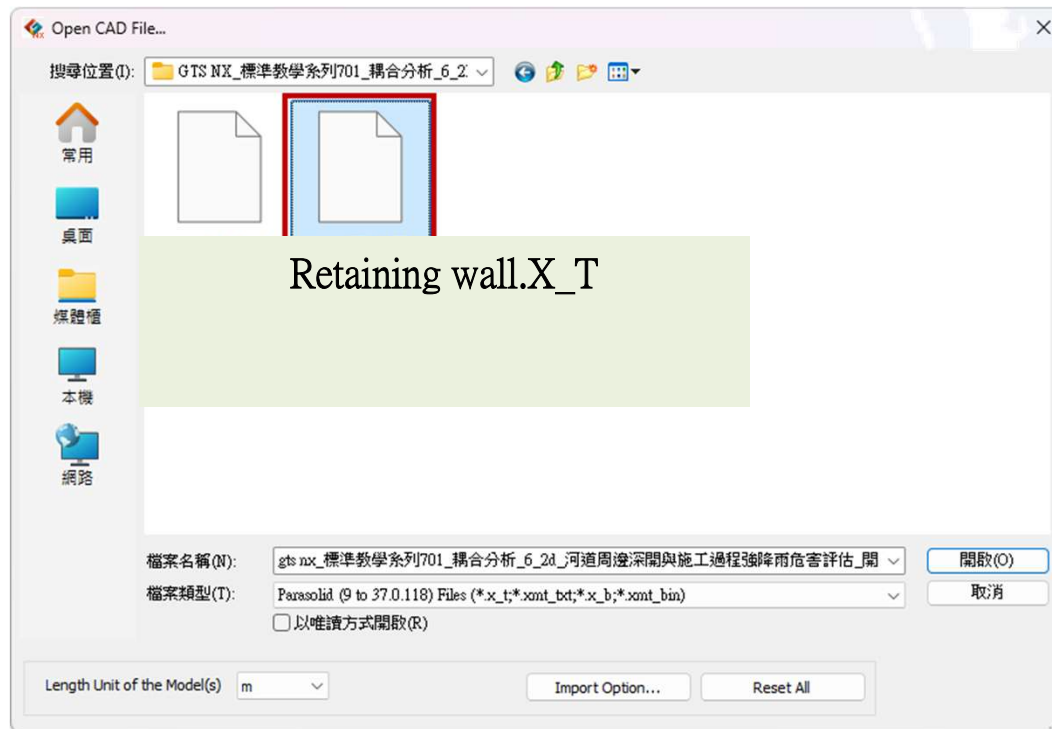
Open CAD File...

搜尋位置(I): GTS NX_標準教學系列701_耦合分析_6_2

常用

桌面

媒體櫃

本機

網路

Retaining wall.X_T

檔案名稱(N): gts nx_標準教學系列701_耦合分析_6_2d_河道周邊深開與施工過程強降雨危害評估_開

開啟(O)

檔案類型(T): Parasolid (9 to 37.0.118) Files (*.x_t;*.xmt_txt;*.x_b;*.xmt_bin)

取消

以唯讀方式開啟(R)

Length Unit of the Model(s) m

Import Option...

Reset All